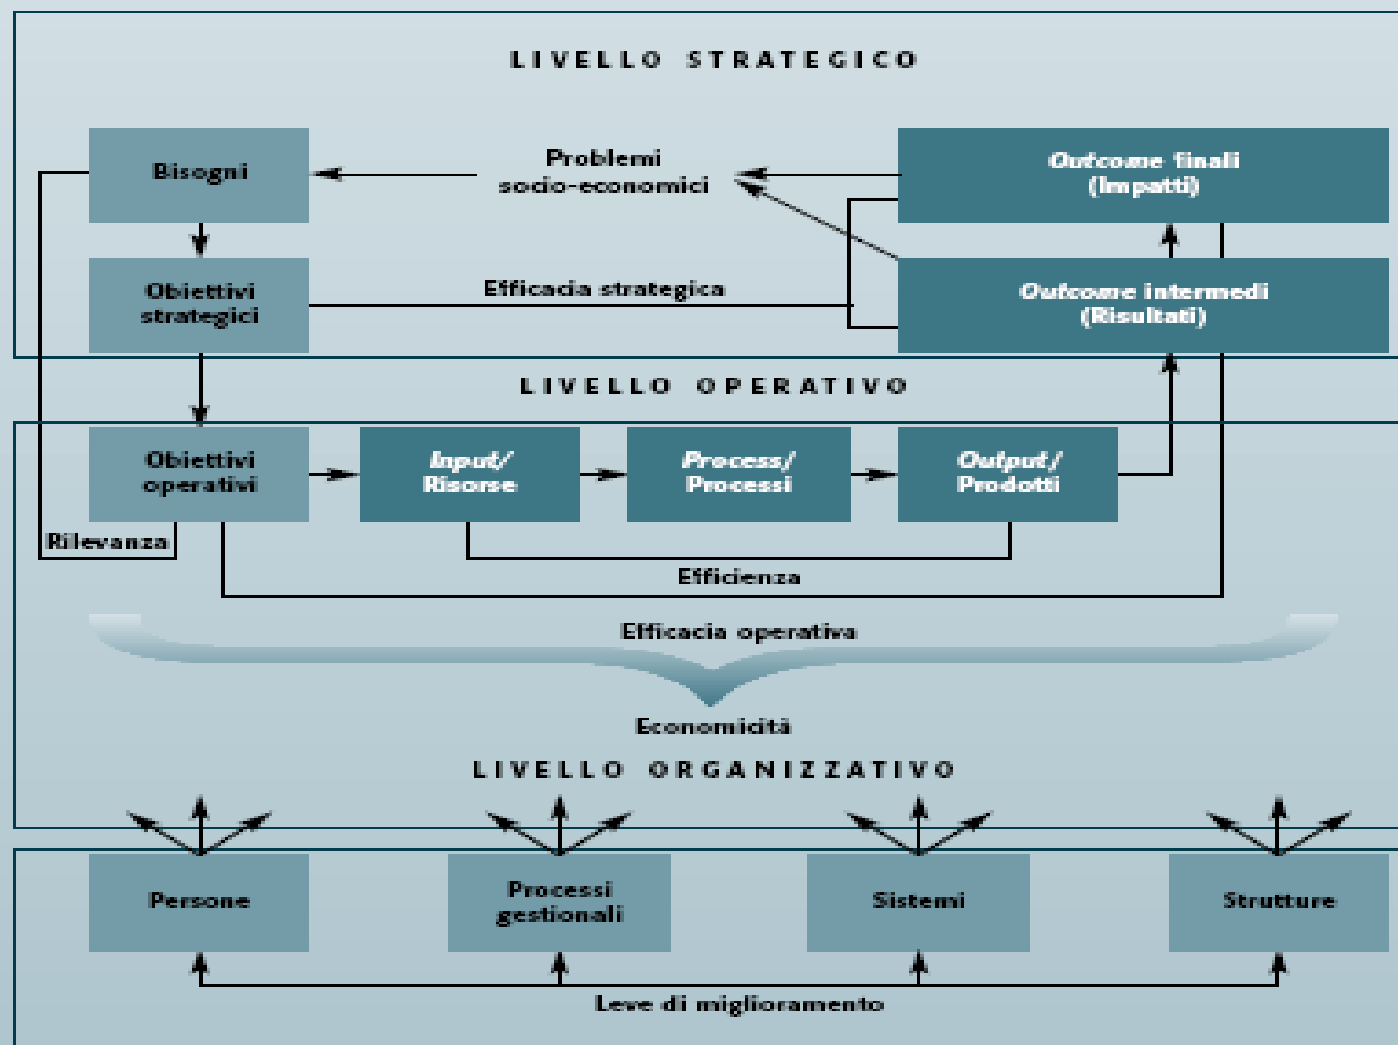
LIVELLO STRATEGICO

Bisogni

Problemi socio-economici

Outcome finali (Impatti)

Obiettivi strategici

Efficacia strategica

Outcome intermedi (Risultati)

LIVELLO OPERATIVO

Obiettivi operativi

Input/ Risorse

Process/ Processi

Output/ Prodotti

Rilevanza

Efficienza

Efficacia operativa

Economicità

LIVELLO ORGANIZZATIVO

Persone

Processi gestionali

Sistemi

Strutture

Leve di miglioramento